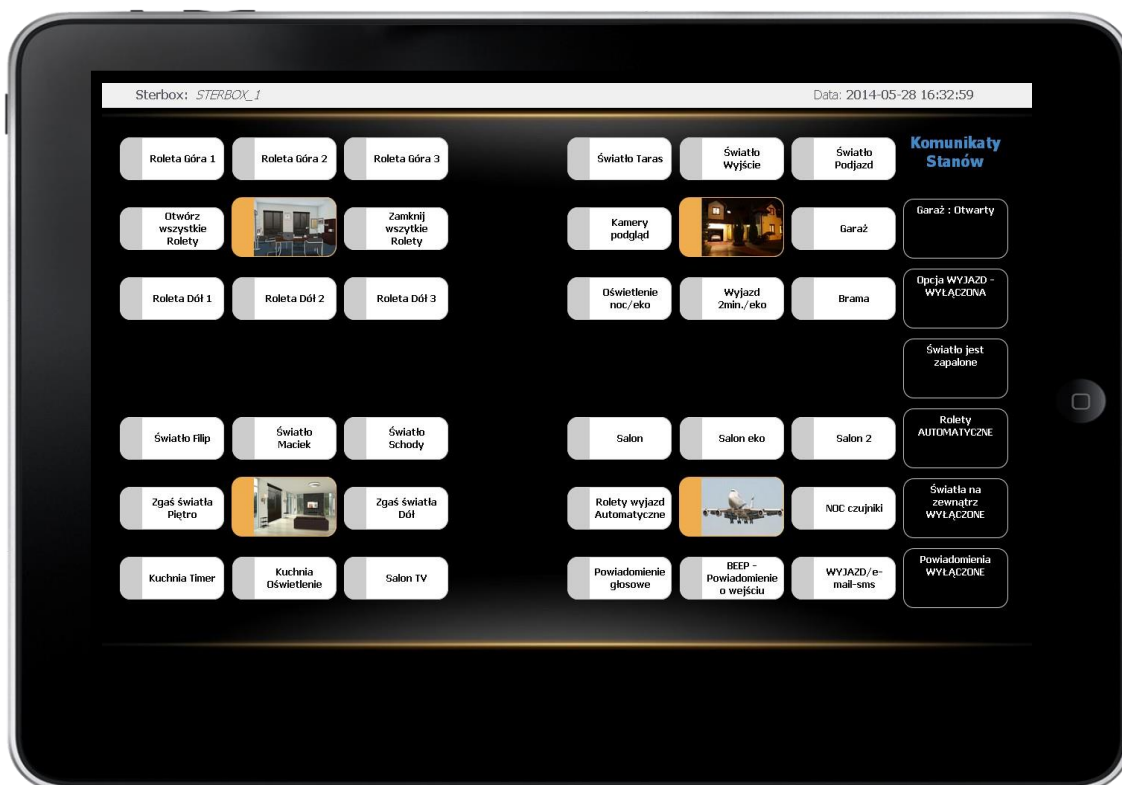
Sterbox: STERBOX_1

Data: 2014-05-28 16:32:59

Roleta Góra 1

Roleta Góra 2

Roleta Góra 3

Otwórz wszystkie Rolety

Zamknij wszytkie Rolety

Roleta Dół 1

Roleta Dół 2

Roleta Dół 3

Światło Filip

Światło Maciek

Światło Schody

Zgaś światła Piętro

Zgaś światła Dół

Kuchnia Timer

Kuchnia Oświetlenie

Salon TV

Światło Taras

Światło Wyjście

Światło Podjazd

Kamery podgląd

Garaż

Oświetlenie noc/eko

Wyjazd 2min./eko

Brama

Salon

Salon eko

Salon 2

Rolety wyjazd Automatyczne

NOC czujniki

Powiadomienie głosowe

BEEP - Powiadomienie o wejściu

WYJAZD/e-mail-sms

Komunikaty Stanów

Garaż : Otwarty

Opcja WYJAZD - WYŁĄCZONA

Światło jest zapalone

Rolety AUTOMATYCZNE

Światła na zewnątrz WYŁĄCZONE

Powiadomienia WYŁĄCZONE